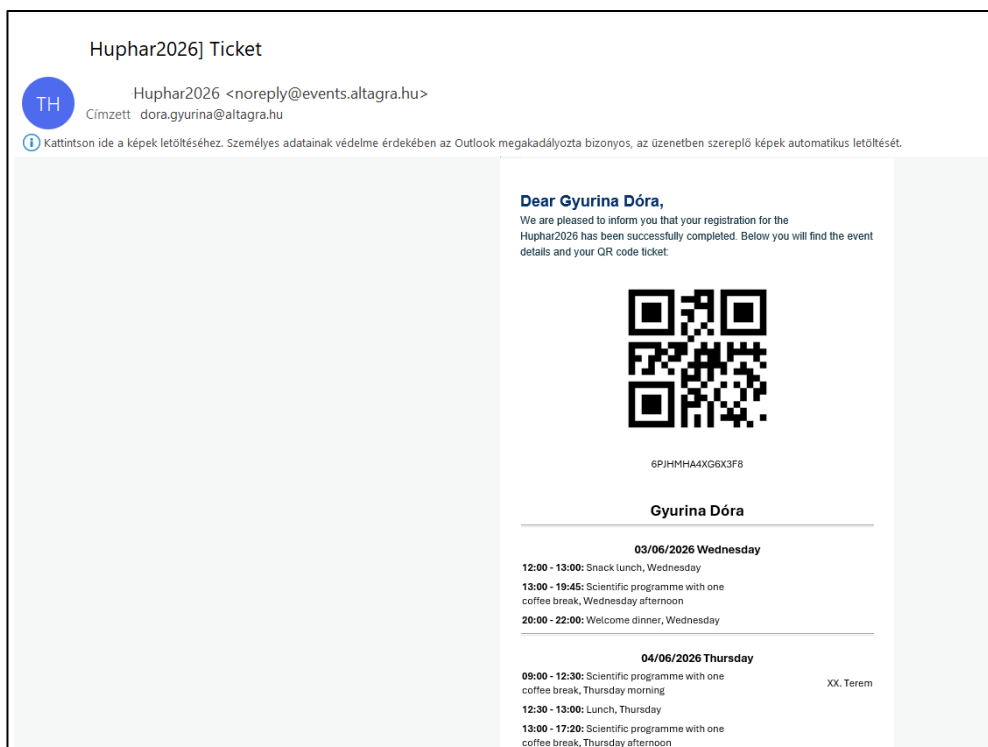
Huphar2026] Ticket

TH

Huphar2026 <noreply@events.altagra.hu>
Címzett dora.gyurina@altagra.hu

Kattintson ide a képek letöltéséhez. Személyes adatainak védelme érdekében az Outlook megakadályozta bizonyos, az üzenetben szereplő képek automatikus letöltését.

Dear Gyurina Dóra,

We are pleased to inform you that your registration for the Huphar2026 has been successfully completed. Below you will find the event details and your QR code ticket:

6PJHMHA4XG6X3F8

Gyurina Dóra

03/06/2026 Wednesday

12:00 - 13:00: Snack lunch, Wednesday

13:00 - 19:45: Scientific programme with one coffee break, Wednesday afternoon

20:00 - 22:00: Welcome dinner, Wednesday

04/06/2026 Thursday

09:00 - 12:30: Scientific programme with one coffee break, Thursday morning XX. Terem

12:30 - 13:00: Lunch, Thursday

13:00 - 17:20: Scientific programme with one coffee break, Thursday afternoon